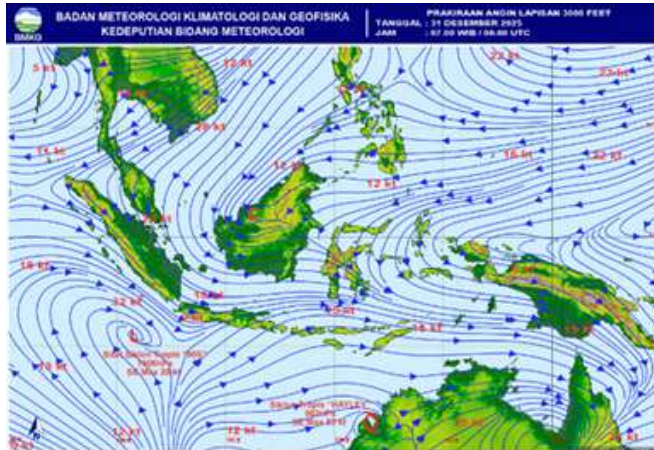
BMKG

BADAN METEOROLOGI KLIMATOLOGI DAN GEOFISIKA
KEDEPUTIAN BIDANG METEOROLOGI

PRAKIRAAN ANGIN LAPISAN 3000 FEET
TANGGAL : 31 DESEMBER 2025
JAM : 07.00 WIB / 00.00 UTC

5 kt
12 kt
15 kt
20 kt
23 kt
23 kt
14 kt
12 kt
16 kt
12 kt
12 kt
22 kt
18 kt
15 kt
12 kt
16 kt
15 kt
10 kt
12 kt
12 kt
12 kt
12 kt
23 kt

Bibit Siklon Tropis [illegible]
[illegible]
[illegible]

Siklon Tropis "HAYLEY"
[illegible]
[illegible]